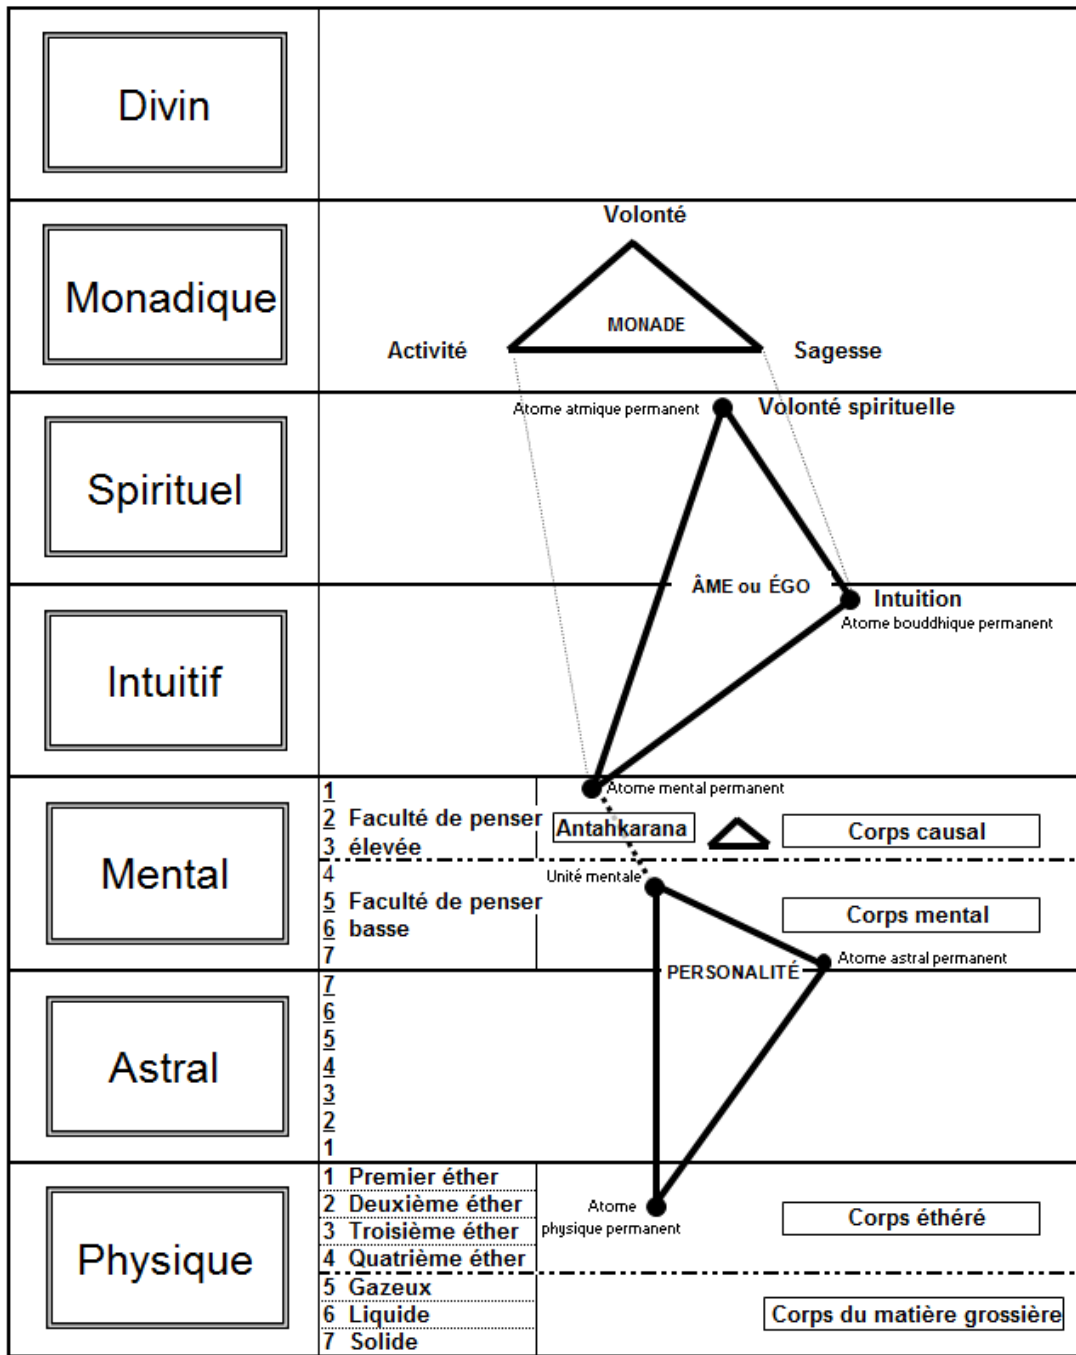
Divin

Monadique

Volonté

MONADE

Activité

Sagesse

Spirituel

Atome atmique permanent

Volonté spirituelle

ÂME ou ÉGO

Intuition

Atome bouddhique permanent

Intuitif

Mental

1
2 Faculté de penser
3 élevée
4
5 Faculté de penser
6 basse
7

Atome mental permanent

Antahkarana

Corps causal

Unité mentale

Corps mental

Atome astral permanent

PERSONALITÉ

Astral

7
6
5
4
3
2
1

Physique

1 Premier éther
2 Deuxième éther
3 Troisième éther
4 Quatrième éther
5 Gazeux
6 Liquide
7 Solide

Atome physique permanent

Corps éthéré

Corps du matière grossière